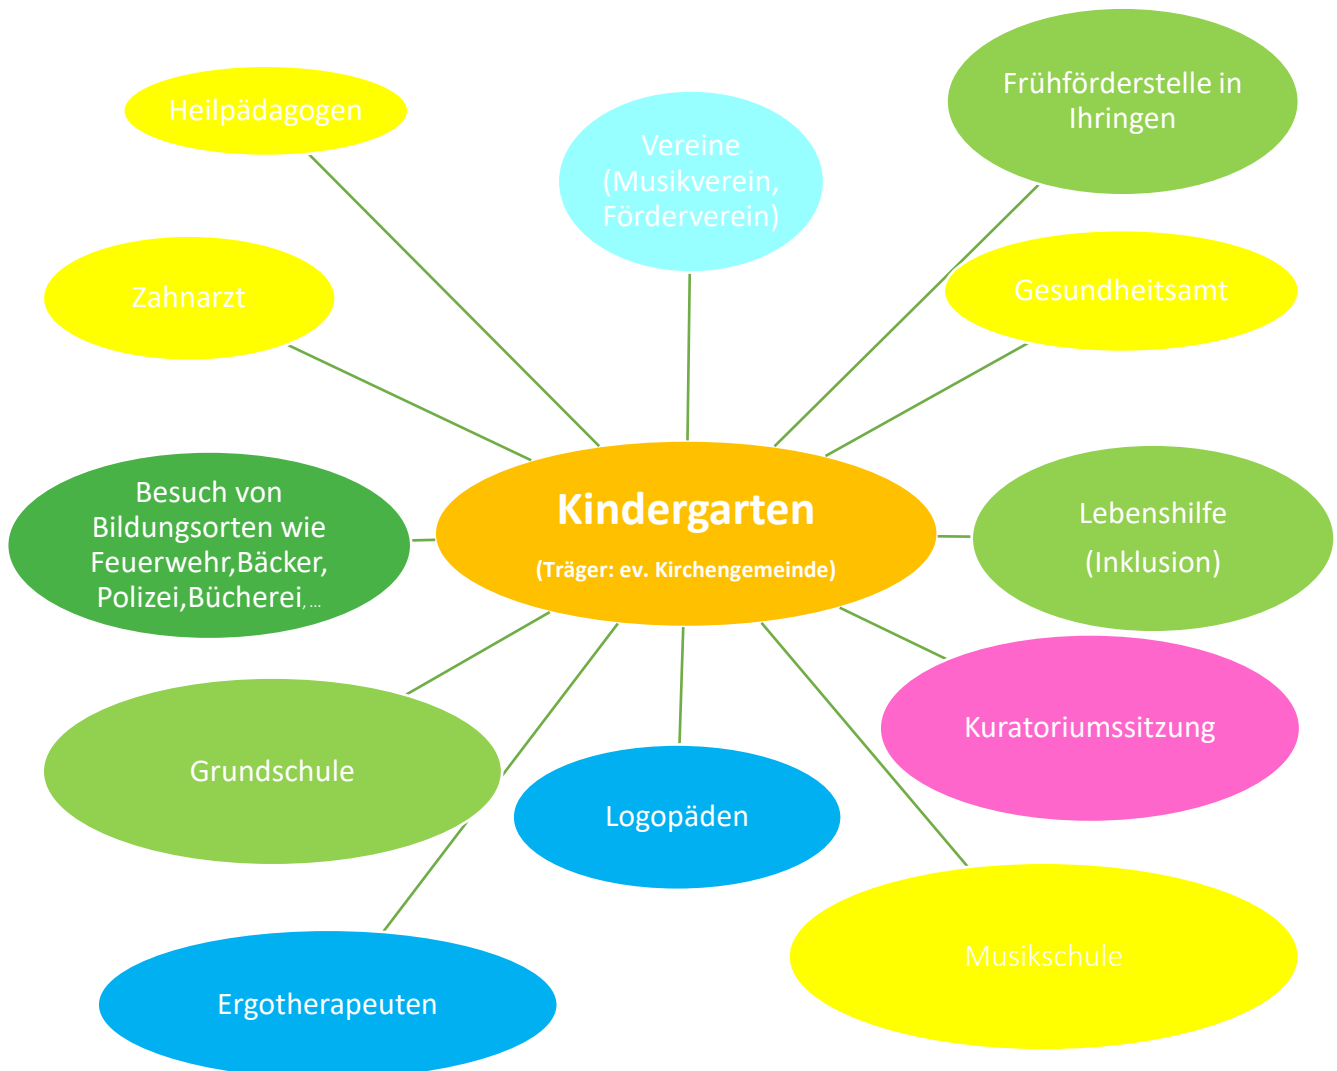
Heilpädagogen

Vereine (Musikverein, Förderverein)

Frühförderstelle in Ihringen

Zahnarzt

Gesundheitsamt

Besuch von Bildungsorten wie Feuerwehr,Bäcker, Polizei,Bücherei,...

Kindergarten

(Träger: ev. Kirchengemeinde)

Lebenshilfe (Inklusion)

Kuratoriumssitzung

Grundschule

Logopäden

Musikschule

Ergotherapeuten